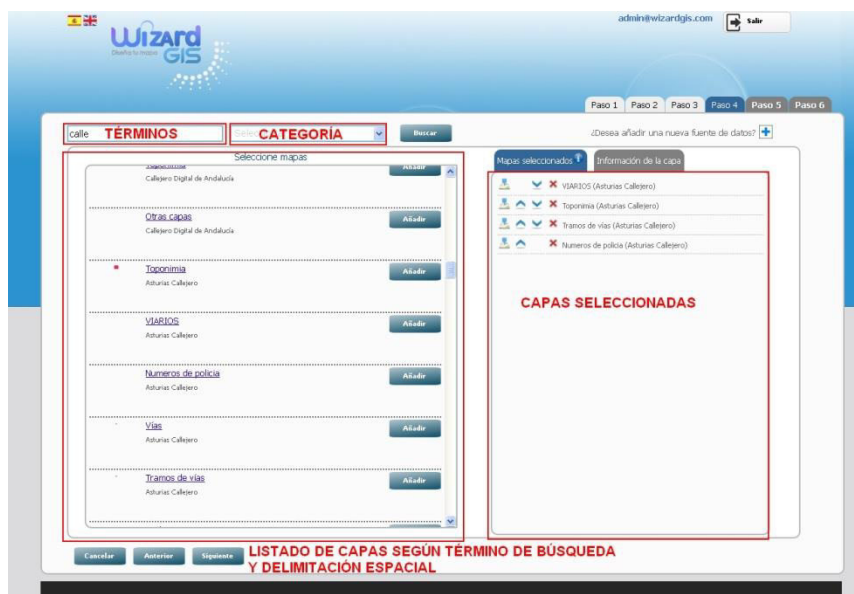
Wizard GIS
Diseña tu mapa

admin@wizardgis.com Salir

Paso 1 Paso 2 Paso 3 Paso 4 Paso 5 Paso 6

calle TÉRMINOS Selec CATEGORÍA Buscar

¿Desea añadir una nueva fuente de datos?

Seleccione mapas

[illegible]
Callejero Digital de Andalucía
Añadir

Otras capas
Callejero Digital de Andalucía
Añadir

Toponimia
Asturias Callejero
Añadir

VIARIOS
Asturias Callejero
Añadir

Numeros de policia
Asturias Callejero
Añadir

Vías
Asturias Callejero
Añadir

Tramos de vías
Asturias Callejero
Añadir

Mapas seleccionados Información de la capa

VIARIOS (Asturias Callejero)
Toponimia (Asturias Callejero)
Tramos de vías (Asturias Callejero)
Numeros de policia (Asturias Callejero)

CAPAS SELECCIONADAS

Cancelar Anterior Siguiente

LISTADO DE CAPAS SEGÚN TÉRMINO DE BÚSQUEDA Y DELIMITACIÓN ESPACIAL